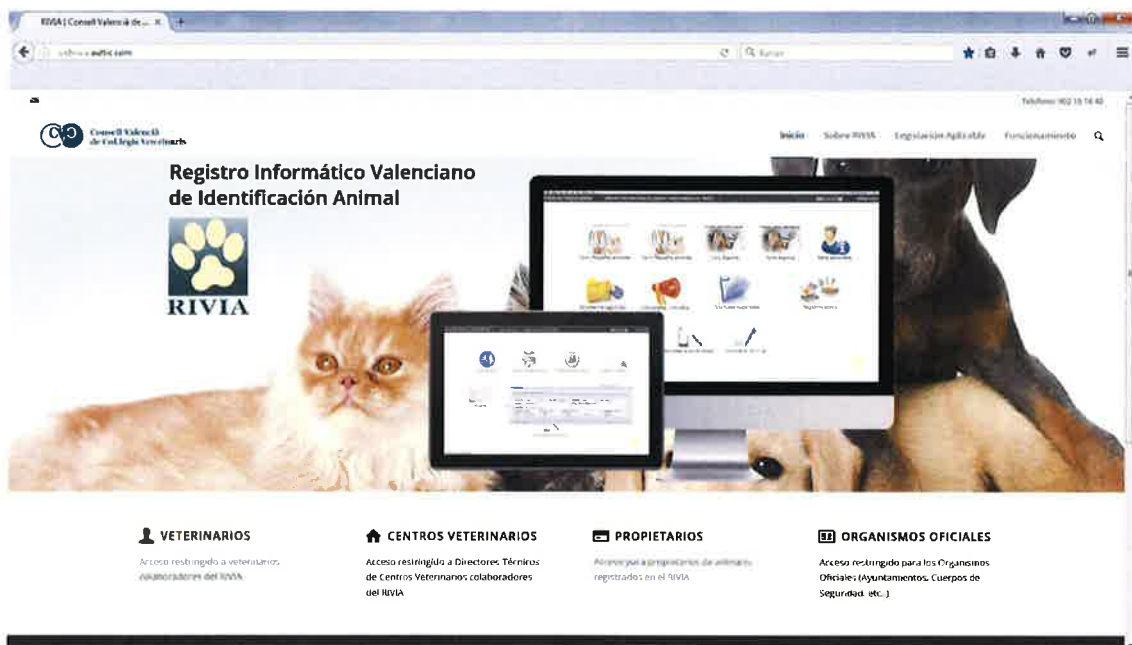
RIVIA | Consell Valencià de... ×

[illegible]rivia.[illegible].com

Buscar

Teléfono: 902 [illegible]

Consell Valencià de Col·legis Veterinaris

Inicio   Sobre RIVIA   Legislación Aplicable   Funcionamiento

Registro Informático Valenciano de Identificación Animal

RIVIA

VETERINARIOS

Acceso restringido a veterinarios colaboradores del RIVIA

CENTROS VETERINARIOS

Acceso restringido a Directores Técnicos de Centros Veterinarios colaboradores del RIVIA

PROPIETARIOS

Acceso para propietarios de animales registrados en el RIVIA

ORGANISMOS OFICIALES

Acceso restringido para los Organismos Oficiales (Ayuntamientos, Cuerpos de Seguridad, etc.)